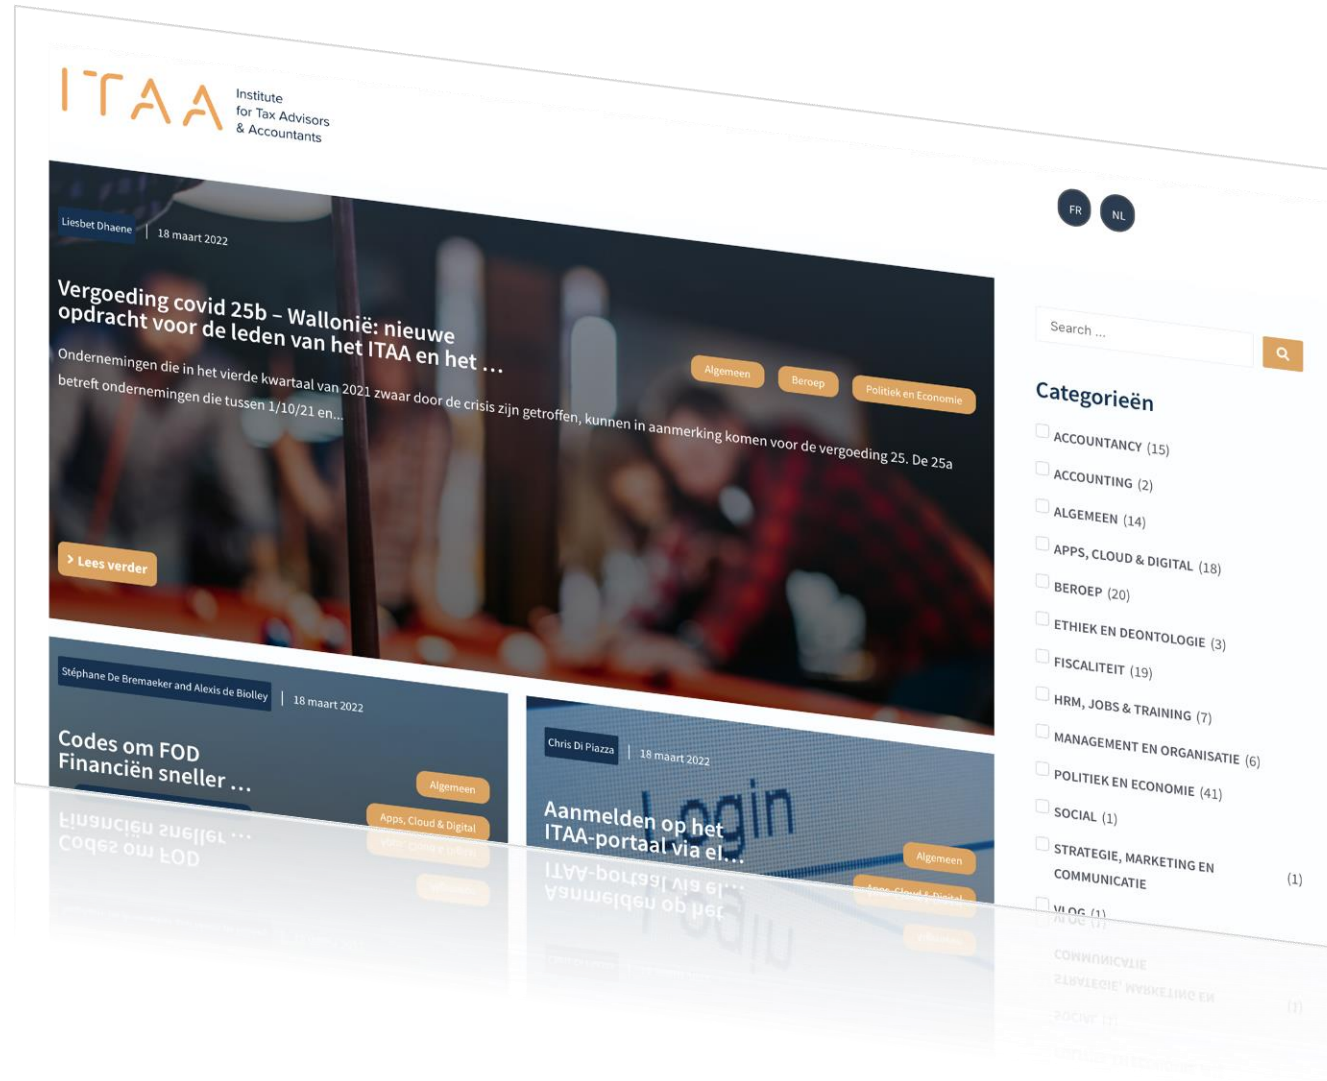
ITAA Institute for Tax Advisors & Accountants

FR NL

Liesbet Dhaene | 18 maart 2022

Vergoeding covid 25b – Wallonië: nieuwe opdracht voor de leden van het ITAA en het ...

Ondernemingen die in het vierde kwartaal van 2021 zwaar door de crisis zijn getroffen, kunnen in aanmerking komen voor de vergoeding 25. De 25a betreft ondernemingen die tussen 1/10/21 en...

Algemeen Beroep Politiek en Economie

> Lees verder

Stéphane De Bremaeker and Alexis de Biolley | 18 maart 2022

Codes om FOD Financiën sneller ...

Algemeen Apps, Cloud & Digital

Chris Di Piazza | 18 maart 2022

Aanmelden op het ITAA-portaal via el...

Algemeen

Search ...

Categorieën

ACCOUNTANCY (15)
ACCOUNTING (2)
ALGEMEEN (14)
APPS, CLOUD & DIGITAL (18)
BEROEP (20)
ETHIEK EN DEONTOLOGIE (3)
FISCALITEIT (19)
HRM, JOBS & TRAINING (7)
MANAGEMENT EN ORGANISATIE (6)
POLITIEK EN ECONOMIE (41)
SOCIAL (1)
STRATEGIE, MARKETING EN COMMUNICATIE (1)
VLOG (1)